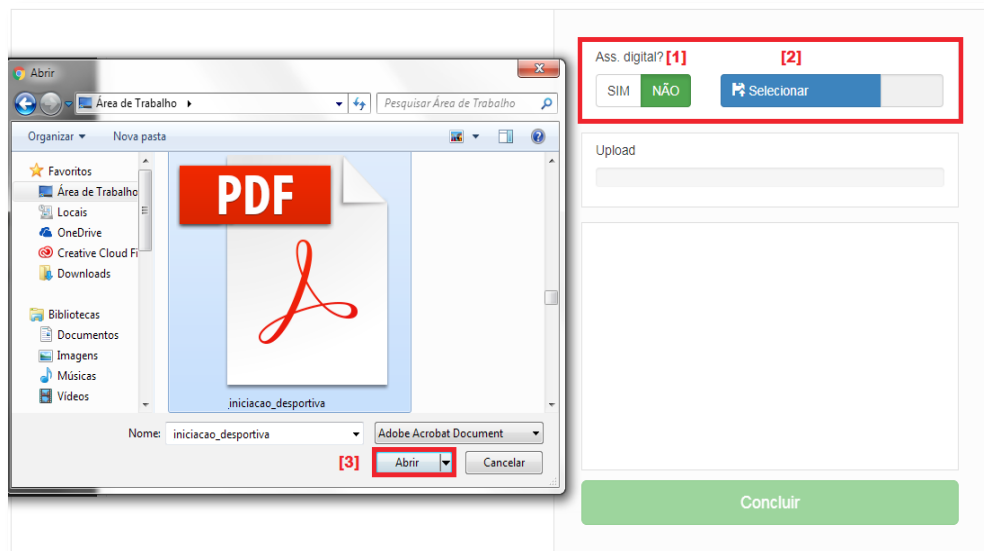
Abrir

Área de Trabalho ▸

Pesquisar Área de Trabalho

Organizar ▾ Nova pasta

Favoritos
Área de Trabalho
Locais
OneDrive
Creative Cloud Fi
Downloads

Bibliotecas
Documentos
Imagens
Músicas
Vídeos

PDF

iniciacao_desportiva

Nome: iniciacao_desportiva

Adobe Acrobat Document

[3] Abrir

Cancelar

Ass. digital? [1]

[2]

SIM NÃO

Selecionar

Upload

Concluir